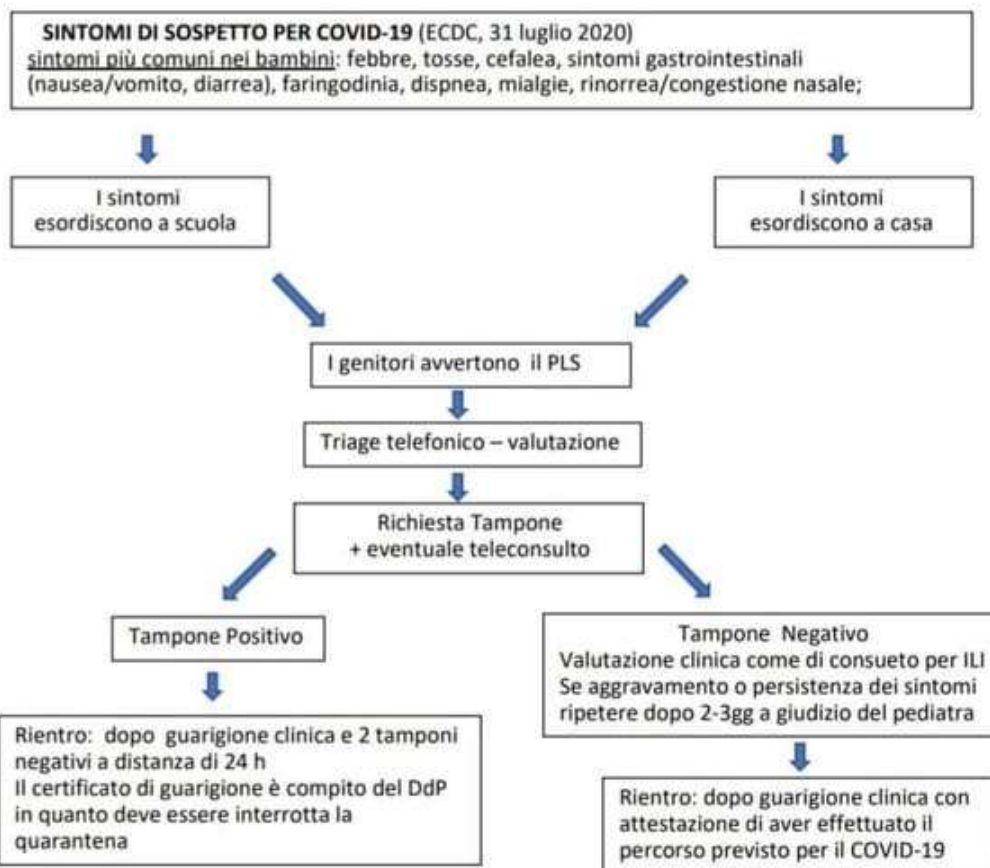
SINTOMI DI SOSPETTO PER COVID-19 (ECDC, 31 luglio 2020)
sintomi più comuni nei bambini: febbre, tosse, cefalea, sintomi gastrointestinali (nausea/vomito, diarrea), faringodinia, dispnea, mialgie, rinorrea/congestione nasale;

I sintomi esordiscono a scuola

I sintomi esordiscono a casa

I genitori avvertono il PLS

Triage telefonico – valutazione

Richiesta Tampone + eventuale teleconsulto

Tampone Positivo

Rientro: dopo guarigione clinica e 2 tamponi negativi a distanza di 24 h
Il certificato di guarigione è compito del DdP in quanto deve essere interrotta la quarantena

Tampone Negativo
Valutazione clinica come di consueto per ILI
Se aggravamento o persistenza dei sintomi ripetere dopo 2-3gg a giudizio del pediatra

Rientro: dopo guarigione clinica con attestazione di aver effettuato il percorso previsto per il COVID-19